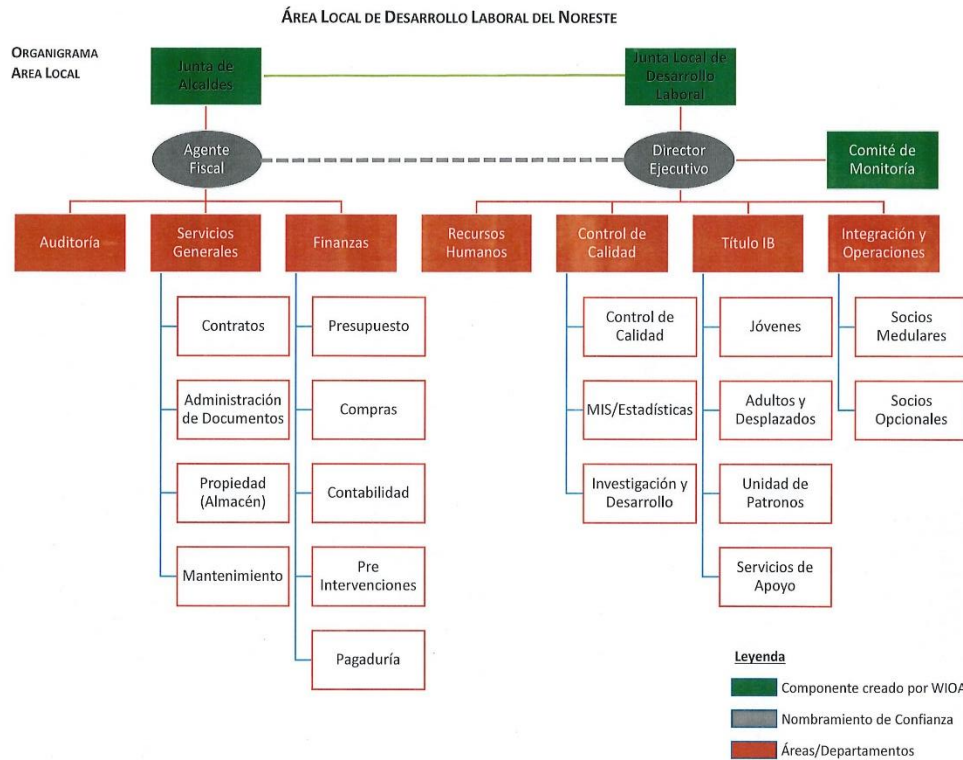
Área Local de Desarrollo Laboral del Noreste

Organigrama
Area Local

Junta de Alcaldes

Junta Local de Desarrollo Laboral

Agente Fiscal

Director Ejecutivo

Comité de Monitoría

Auditoría

Servicios Generales

Finanzas

Recursos Humanos

Control de Calidad

Título IB

Integración y Operaciones

Contratos

Administración de Documentos

Propiedad (Almacén)

Mantenimiento

Presupuesto

Compras

Contabilidad

Pre Intervenciones

Pagaduría

Control de Calidad

MIS/Estadísticas

Investigación y Desarrollo

Jóvenes

Adultos y Desplazados

Unidad de Patronos

Servicios de Apoyo

Socios Medulares

Socios Opcionales

Leyenda

Componente creado por WIOA

Nombramiento de Confianza

Áreas/Departamentos